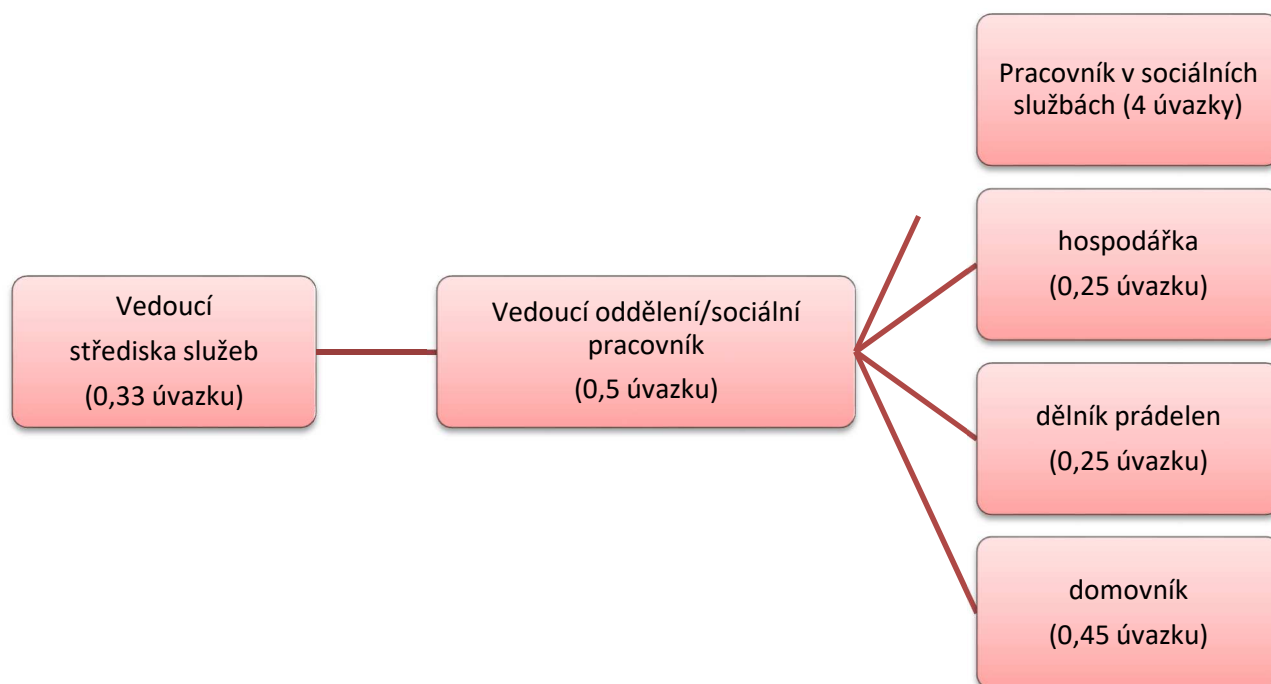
Vedoucí střediska služeb (0,33 úvazku)

Vedoucí oddělení/sociální pracovník (0,5 úvazku)

Pracovník v sociálních službách (4 úvazky)

hospodářka (0,25 úvazku)

dělník prádelen (0,25 úvazku)

domovník (0,45 úvazku)